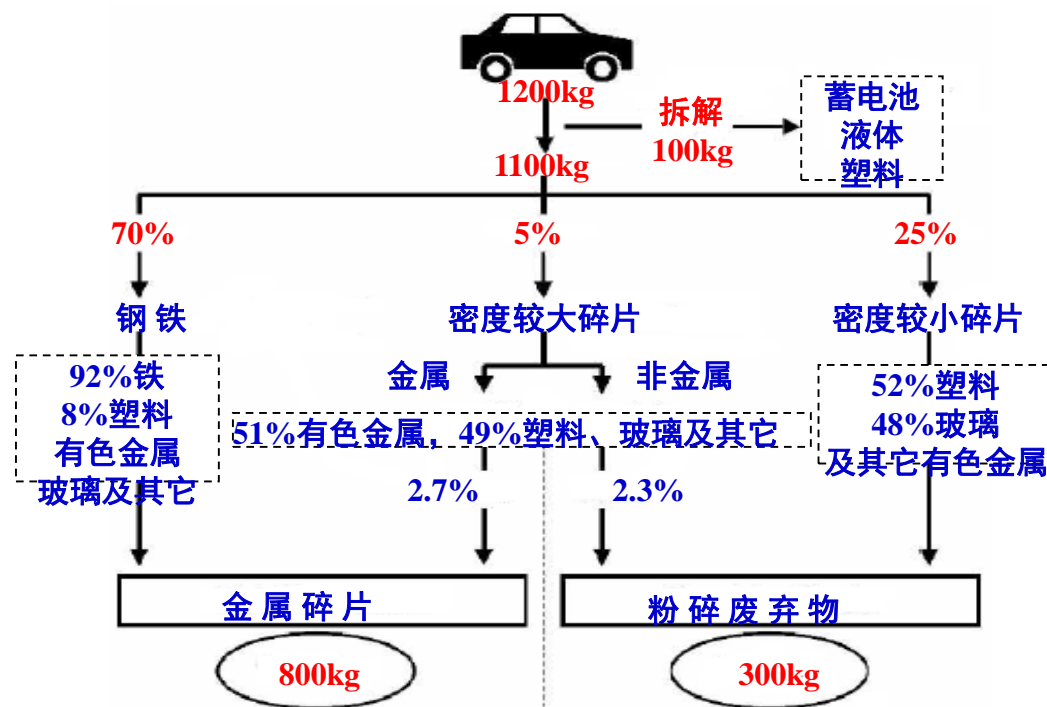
1200kg

拆解
100kg

蓄电池
液体
塑料

1100kg

70%

5%

25%

钢 铁

密度较大碎片

密度较小碎片

92%铁
8%塑料
有色金属
玻璃及其它

金属

非金属

51%有色金属，49%塑料、玻璃及其它

52%塑料
48%玻璃
及其它有色金属

2.7%

2.3%

金 属 碎 片

粉 碎 废 弃 物

800kg

300kg